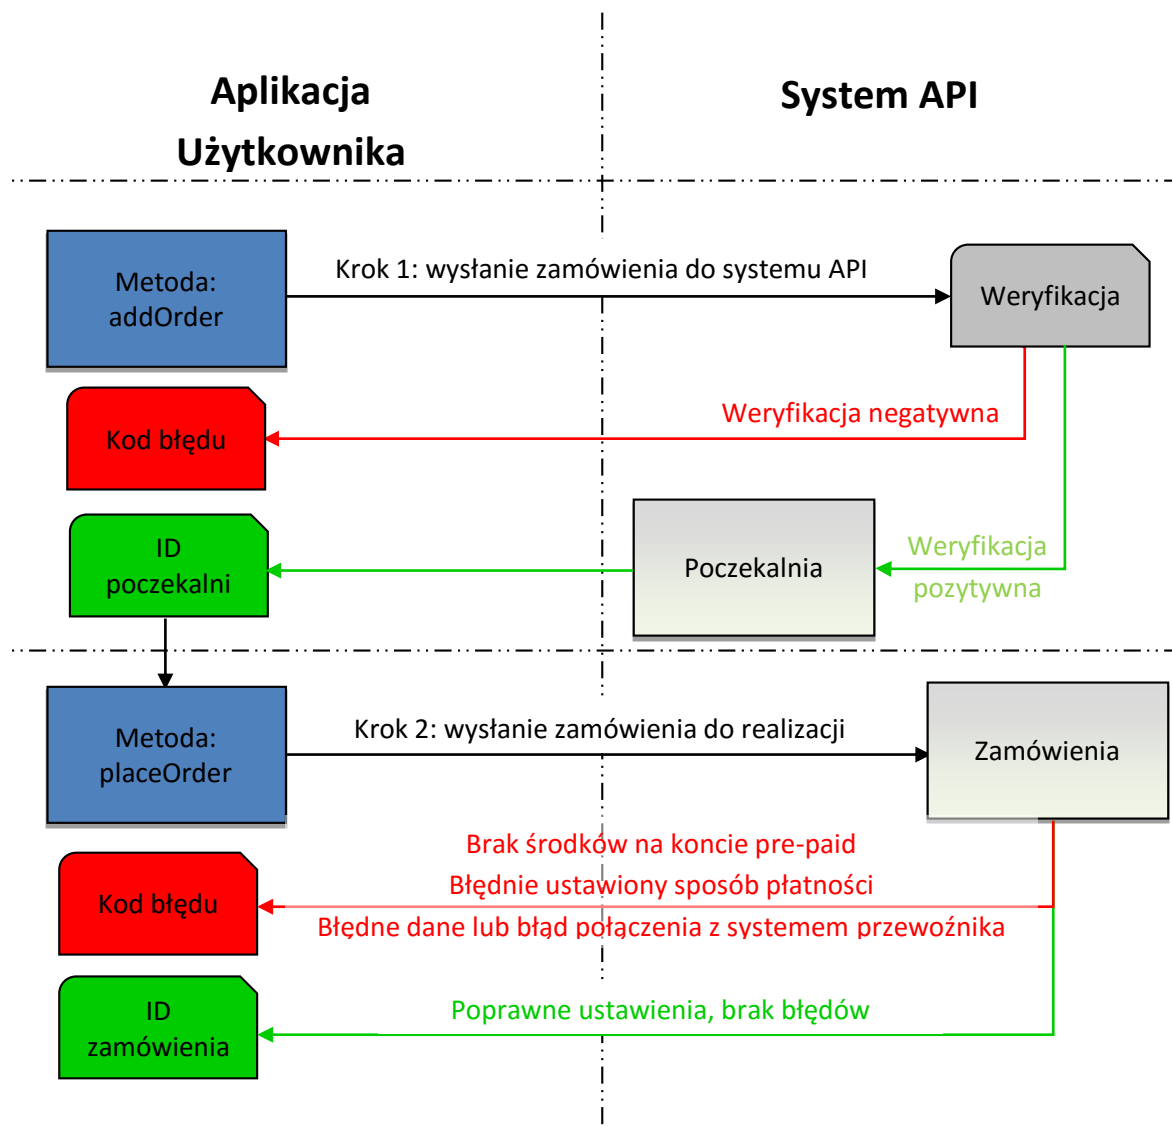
Aplikacja Użytkownika

System API

Metoda: addOrder

Krok 1: wysłanie zamówienia do systemu API

Weryfikacja

Kod błędu

Weryfikacja negatywna

ID poczekalni

Poczekalnia

Weryfikacja pozytywna

Metoda: placeOrder

Krok 2: wysłanie zamówienia do realizacji

Zamówienia

Brak środków na koncie pre-paid
Błędnie ustawiony sposób płatności
Błędne dane lub błąd połączenia z systemem przewoźnika

Kod błędu

ID zamówienia

Poprawne ustawienia, brak błędów